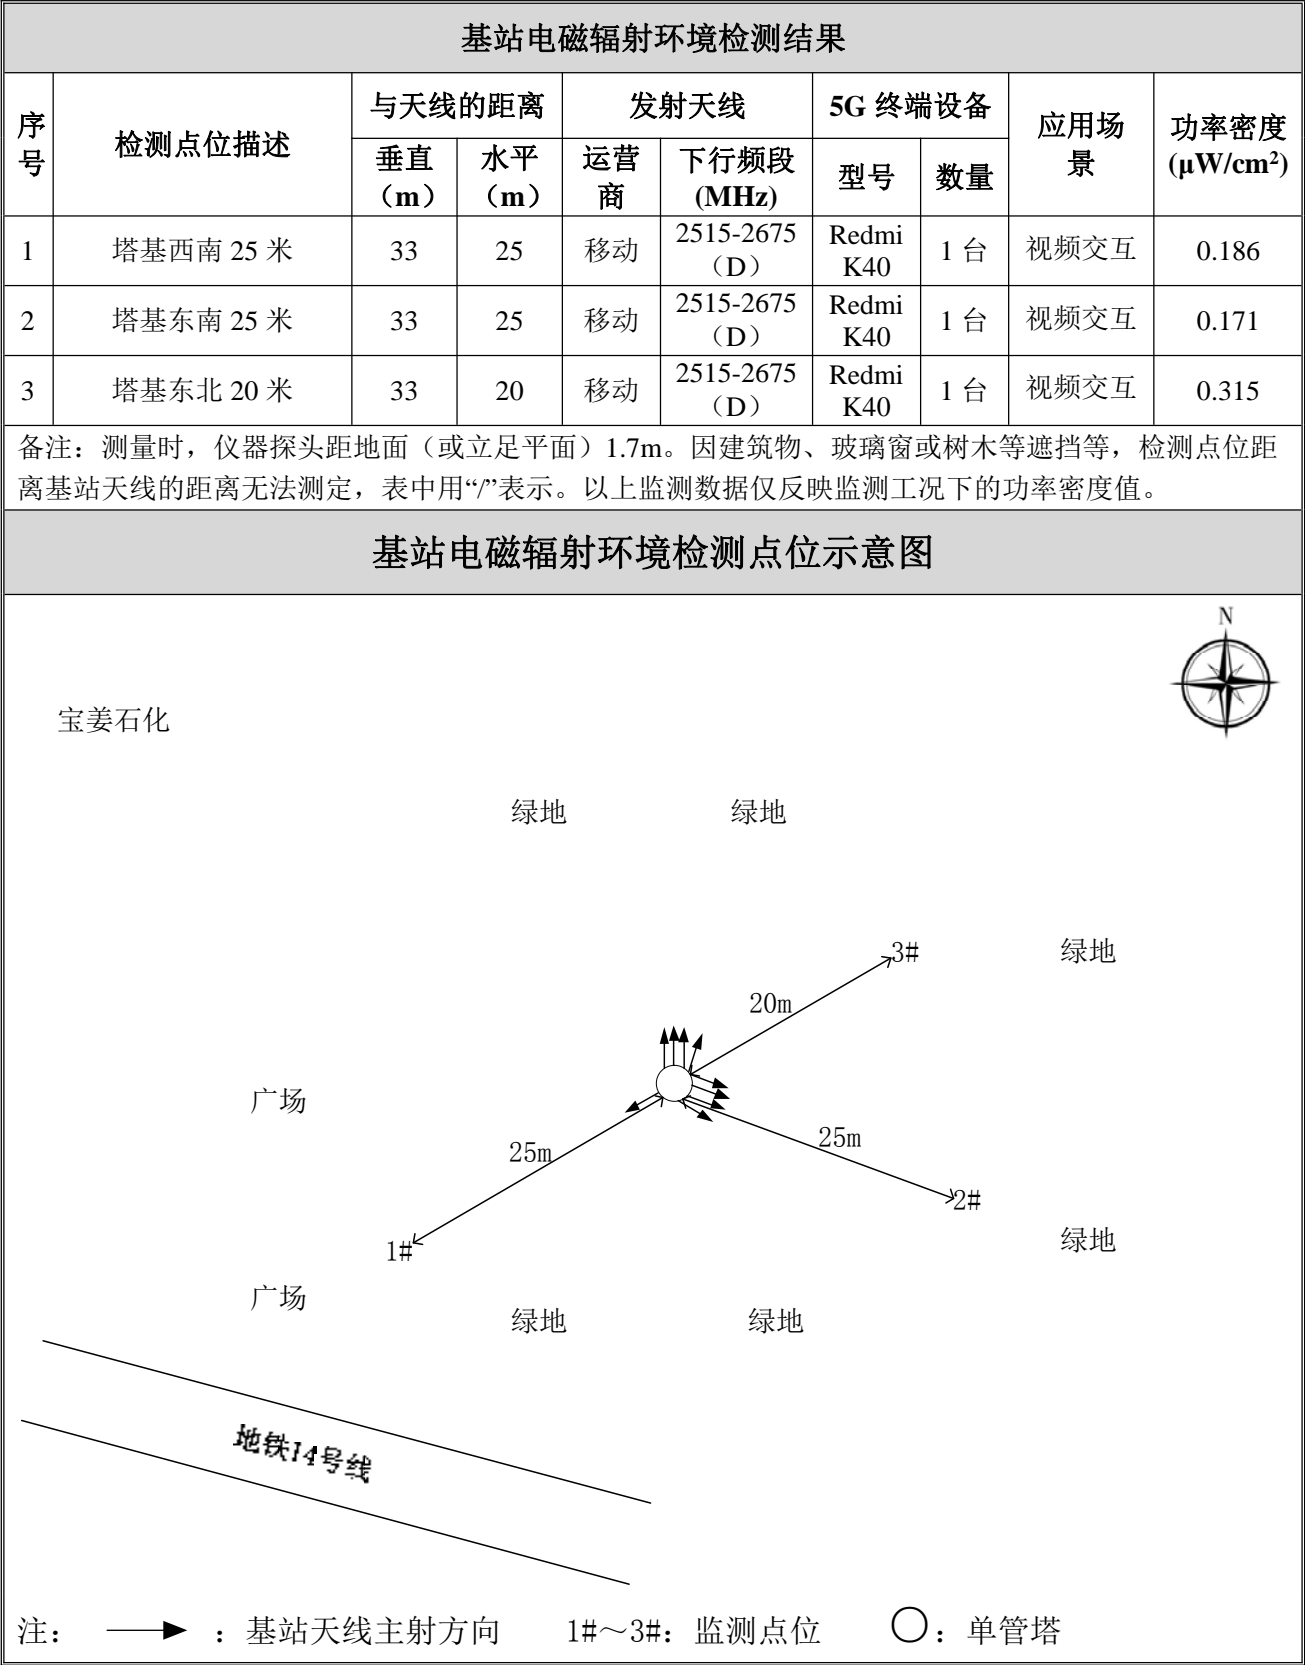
基站电磁辐射环境检测结果

<table>
<tr><th rowspan="2">序号</th><th rowspan="2">检测点位描述</th><th colspan="2">与天线的距离</th><th colspan="2">发射天线</th><th colspan="2">5G 终端设备</th><th rowspan="2">应用场景</th><th rowspan="2">功率密度 ($\mu W/cm^2$)</th></tr>
<tr><th>垂直（m）</th><th>水平（m）</th><th>运营商</th><th>下行频段 (MHz)</th><th>型号</th><th>数量</th></tr>
<tr><td>1</td><td>塔基西南 25 米</td><td>33</td><td>25</td><td>移动</td><td>2515-2675（D）</td><td>Redmi K40</td><td>1 台</td><td>视频交互</td><td>0.186</td></tr>
<tr><td>2</td><td>塔基东南 25 米</td><td>33</td><td>25</td><td>移动</td><td>2515-2675（D）</td><td>Redmi K40</td><td>1 台</td><td>视频交互</td><td>0.171</td></tr>
<tr><td>3</td><td>塔基东北 20 米</td><td>33</td><td>20</td><td>移动</td><td>2515-2675（D）</td><td>Redmi K40</td><td>1 台</td><td>视频交互</td><td>0.315</td></tr>
</table>

备注：测量时，仪器探头距地面（或立足平面）1.7m。因建筑物、玻璃窗或树木等遮挡等，检测点位距离基站天线的距离无法测定，表中用“/”表示。以上监测数据仅反映监测工况下的功率密度值。

基站电磁辐射环境检测点位示意图

N

宝姜石化

绿地 绿地

3#
20m
绿地

广场

25m
25m
2#
1#
绿地

广场
绿地 绿地

地铁14号线

注： ：基站天线主射方向 1#～3#：监测点位 ：单管塔